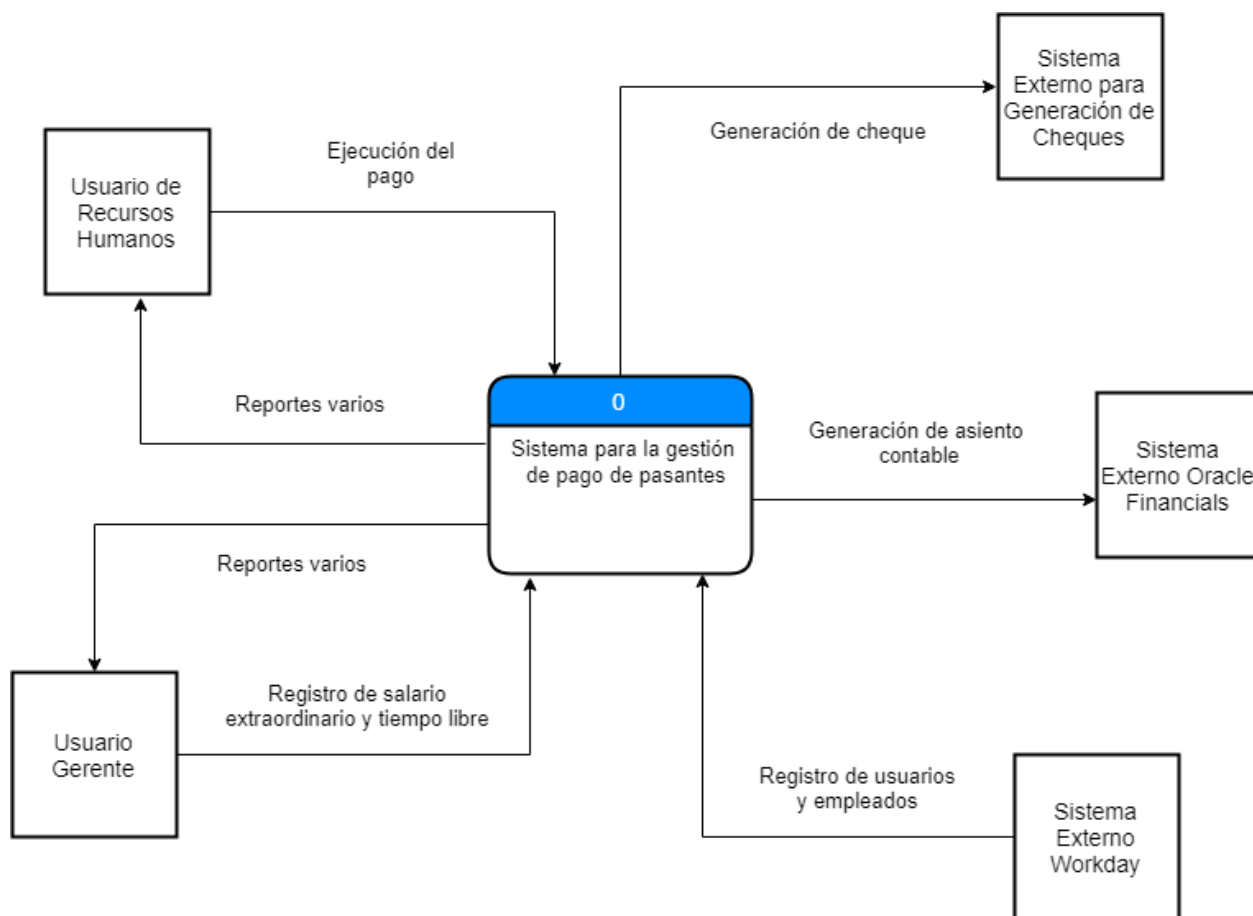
Sistema Externo para Generación de Cheques

Usuario de Recursos Humanos

Ejecución del pago

Generación de cheque

Reportes varios

0

Sistema para la gestión de pago de pasantes

Generación de asiento contable

Sistema Externo Oracle Financials

Reportes varios

Usuario Gerente

Registro de salario extraordinario y tiempo libre

Registro de usuarios y empleados

Sistema Externo Workday